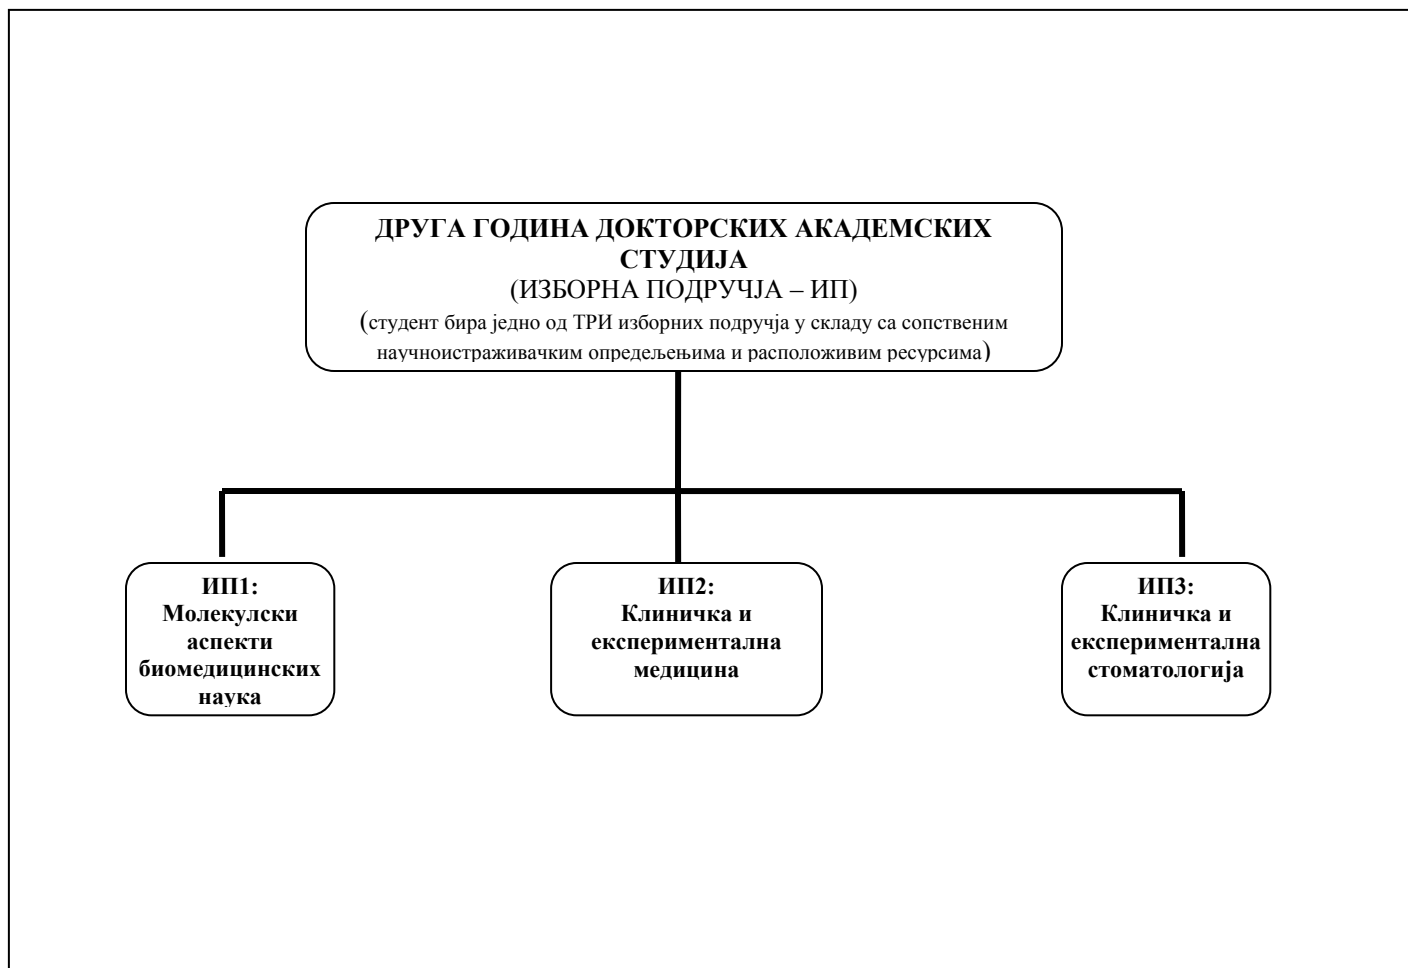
ДРУГА ГОДИНА ДОКТОРСКИХ АКАДЕМСКИХ СТУДИЈА
(ИЗБОРНА ПОДРУЧЈА – ИП)
(студент бира једно од ТРИ изборних подручја у складу са сопственим научноистраживачким опредељењима и расположивим ресурсима)

ИП1:
Молекулски аспекти биомедицинских наука

ИП2:
Клиничка и експериментална медицина

ИП3:
Клиничка и експериментална стоматологија